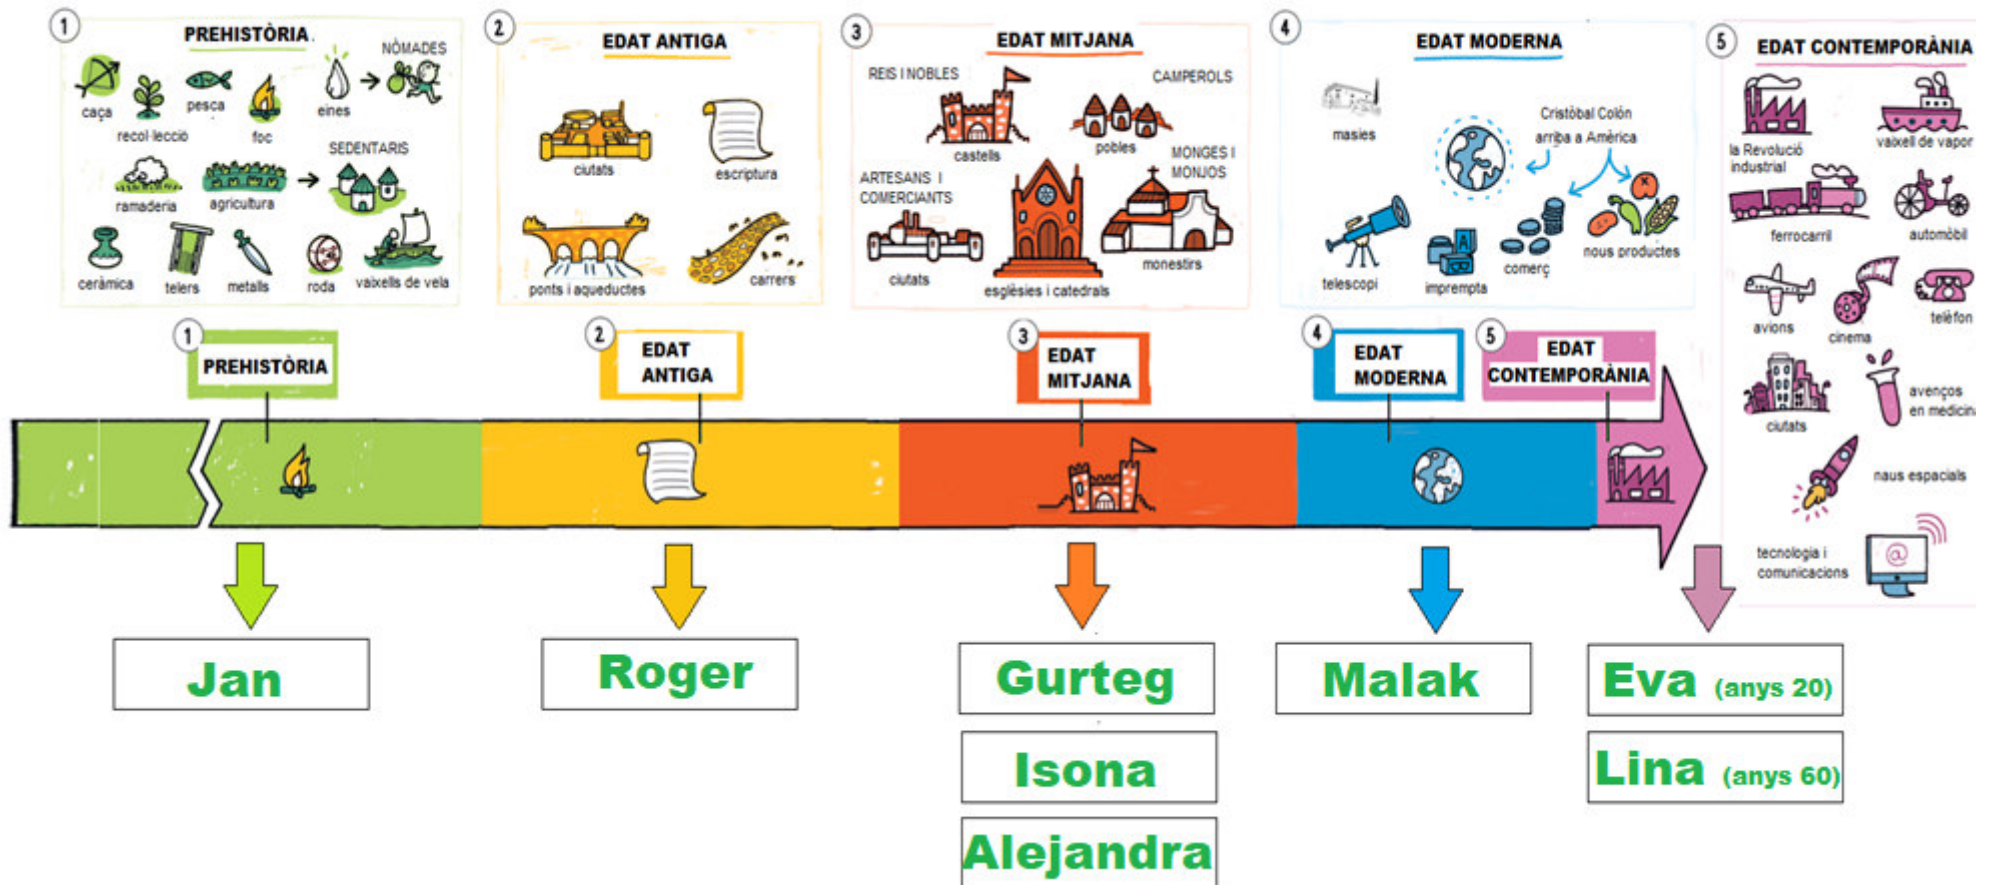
1 PREHISTÒRIA

NÒMADES

caça, recol·lecció, pesca, foc, eines

SEDENTARIS

ramaderia, agricultura

ceràmica, telers, metalls, roda, vaixells de vela

2 EDAT ANTIGA

ciutats, escriptura, ponts i aqüeductes, carrers

3 EDAT MITJANA

REIS I NOBLES, CAMPEROLS

castells, pobles

ARTESANS I COMERCIANTS, MONGES I MONJOS

ciutats, esglésies i catedrals, monestirs

4 EDAT MODERNA

masies

Cristòbal Colón arriba a Amèrica

telescopi, impremta, comerç, nous productes

5 EDAT CONTEMPORÀNIA

la Revolució industrial, vaixell de vapor

ferrocarril, automòbil

avions, cinema, telèfon

ciutats, avenços en medicina

naus espacials

tecnologia i comunicacions

1 PREHISTÒRIA

2 EDAT ANTIGA

3 EDAT MITJANA

4 EDAT MODERNA

5 EDAT CONTEMPORÀNIA

Jan

Roger

Gurteg

Isona

Alejandra

Malak

Eva (anys 20)

Lina (anys 60)